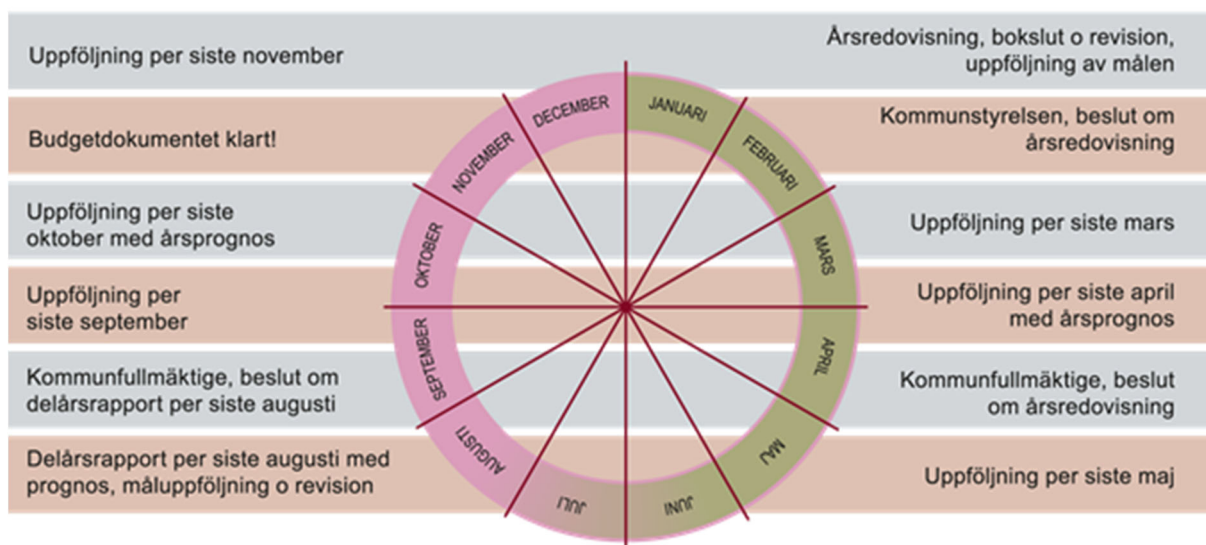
Uppföljning per siste november

Årsredovisning, bokslut o revision, uppföljning av målen

Budgetdokumentet klart!

Kommunstyrelsen, beslut om årsredovisning

Uppföljning per siste oktober med årsprognos

Uppföljning per siste mars

Uppföljning per siste september

Uppföljning per siste april med årsprognos

Kommunfullmäktige, beslut om delårsrapport per siste augusti

Kommunfullmäktige, beslut om årsredovisning

Delårsrapport per siste augusti med prognos, måluppföljning o revision

Uppföljning per siste maj

JANUARI
FEBRUARI
MARS
APRIL
MAJ
JUNI
JULI
AUGUSTI
SEPTEMBER
OKTOBER
NOVEMBER
DECEMBER